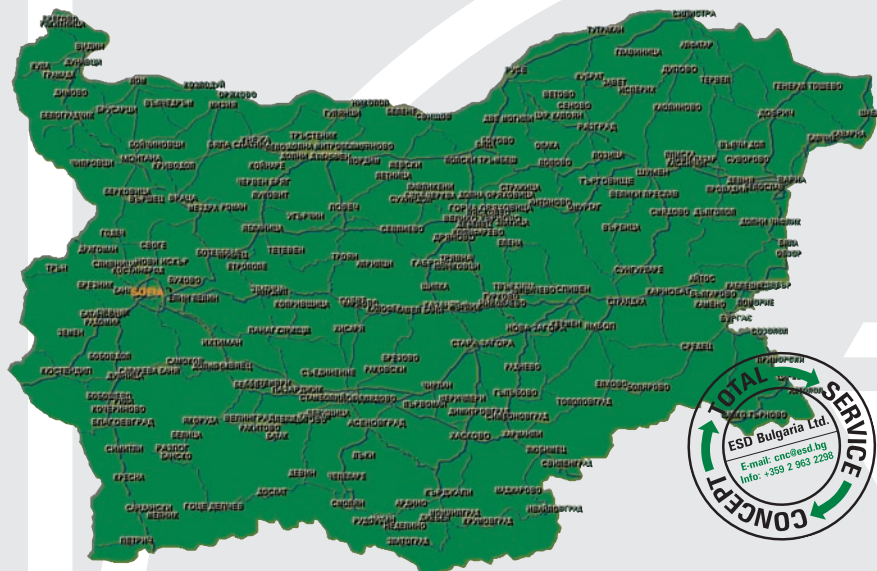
СИЛИСТРА
ТУТРАКАН
ВИДИН
РУСЕ
ВАРНА
ДОБРИЧ
ШУМЕН
РАЗГРАД
ПЛЕВЕН
ВРАЦА
МОНТАНА
ЛОВЕЧ
ВЕЛИКО ТЪРНОВО
ГАБРОВО
СОФИЯ
ПЕРНИК
КЮСТЕНДИЛ
БЛАГОЕВГРАД
ПЛОВДИВ
ПАЗАРДЖИК
СТАРА ЗАГОРА
ХАСКОВО
КЪРДЖАЛИ
СМОЛЯН
СЛИВЕН
ЯМБОЛ
БУРГАС
ТЪРГОВИЩЕ
СИЛИСТРА
ПЕТРИЧ
САНДАНСКИ
ГОЦЕ ДЕЛЧЕВ
ДЕВИН
ЗЛАТОГРАД
ИВАЙЛОВГРАД
СВИЛЕНГРАД
ХАРМАНЛИ
ДИМИТРОВГРАД
КАЗАНЛЪК
КАРЛОВО
АСЕНОВГРАД
ВЕЛИНГРАД
САМОКОВ
ДУПНИЦА
РАЗЛОГ
БАНСКО
ТОПОЛОВГРАД
ЕЛХОВО
СРЕДЕЦ
ПРИМОРСКО
ЦАРЕВО
СОЗОПОЛ
ПОМОРИЕ
НЕСЕБЪР
АЙТОС
КАРНОБАТ
ОБЗОР
БАЛЧИК
КАВАРНА
ГЕНЕРАЛ ТОШЕВО
ТЕРВЕЛ
НОВИ ПАЗАР
ПРОВАДИЯ
ДЕВНЯ
TOTAL
SERVICE
CONCEPT
ESD Bulgaria Ltd.
E-mail: cnc@esd.bg
Info: +359 2 963 2298